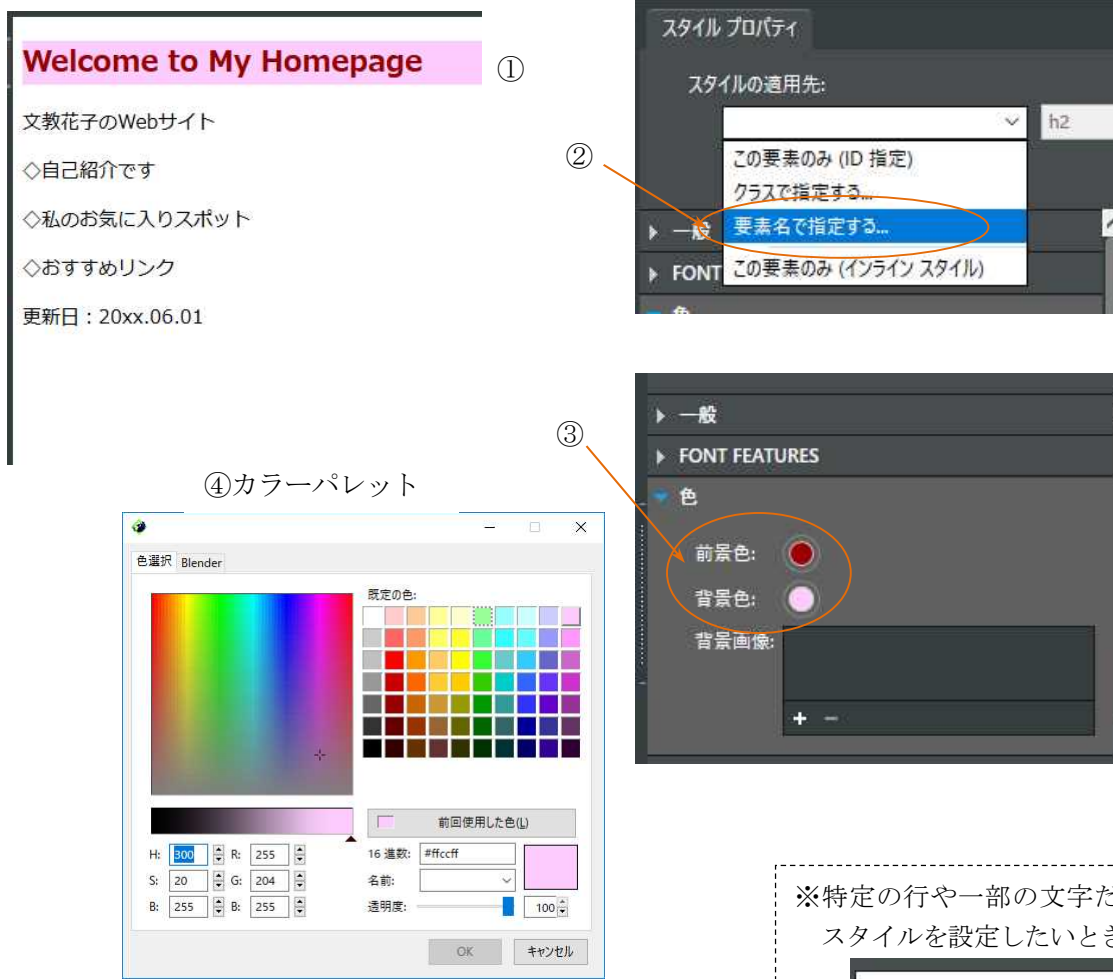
Welcome to My Homepage

①

文教花子のWebサイト

◇自己紹介です

◇私のお気に入りスポット

◇おすすめリンク

更新日：20xx.06.01

スタイル プロパティ

スタイルの適用先:

h2

②

この要素のみ (ID 指定)

クラスで指定する...

要素名で指定する...

この要素のみ (インライン スタイル)

一般

FONT

③

一般

FONT FEATURES

色

前景色:

背景色:

背景画像:

+ −

④カラーパレット

色選択 Blender

既定の色:

前回使用した色(L)

H: 300 R: 255

S: 20 G: 204

B: 255 B: 255

16 進数: #ffccff

名前:

透明度: 100

OK キャンセル

※特定の行や一部の文字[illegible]
スタイルを設定したいと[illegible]